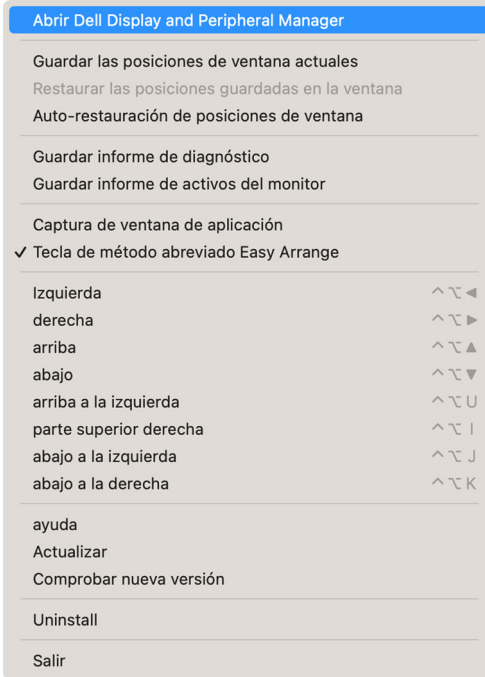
Abrir Dell Display and Peripheral Manager

Guardar las posiciones de ventana actuales
Restaurar las posiciones guardadas en la ventana
Auto-restauración de posiciones de ventana

Guardar informe de diagnóstico
Guardar informe de activos del monitor

Captura de ventana de aplicación
✓ Tecla de método abreviado Easy Arrange

Izquierda ^⌥◀
derecha ^⌥▶
arriba ^⌥▲
abajo ^⌥▼
arriba a la izquierda ^⌥U
parte superior derecha ^⌥I
abajo a la izquierda ^⌥J
abajo a la derecha ^⌥K

ayuda
Actualizar
Comprobar nueva versión

Uninstall

Salir